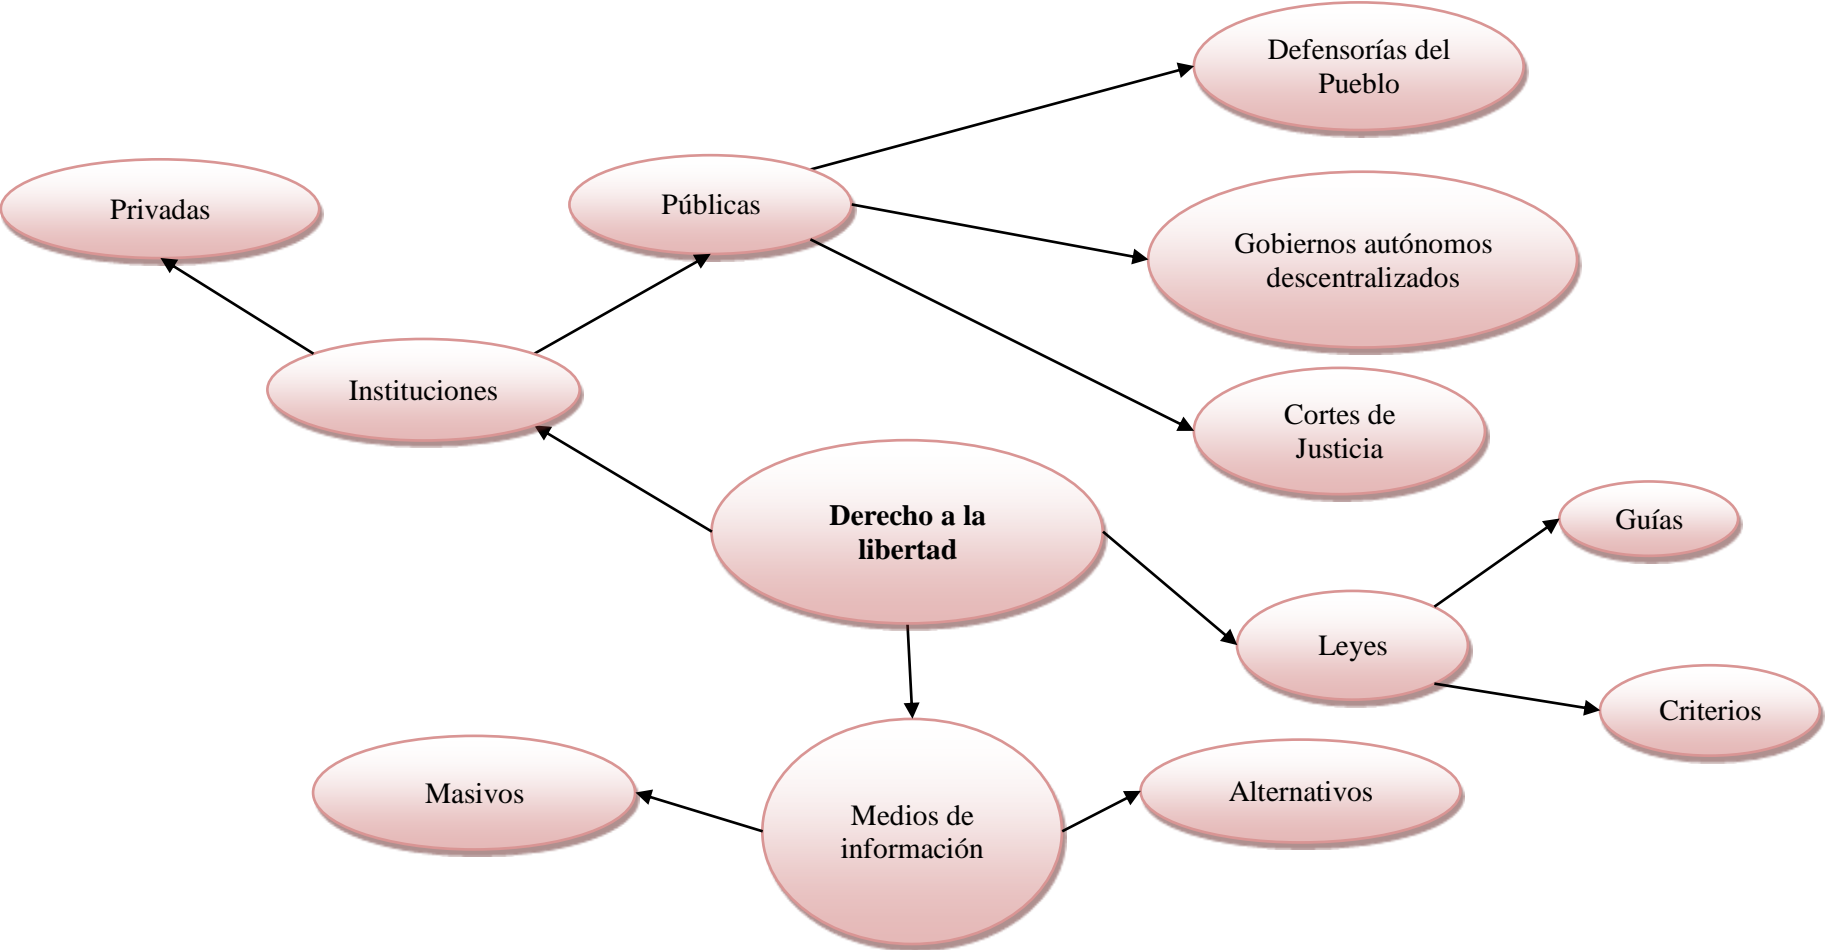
Defensorías del Pueblo

Privadas

Públicas

Gobiernos autónomos descentralizados

Instituciones

Cortes de Justicia

**Derecho a la libertad**

Guías

Leyes

Criterios

Masivos

Medios de información

Alternativos